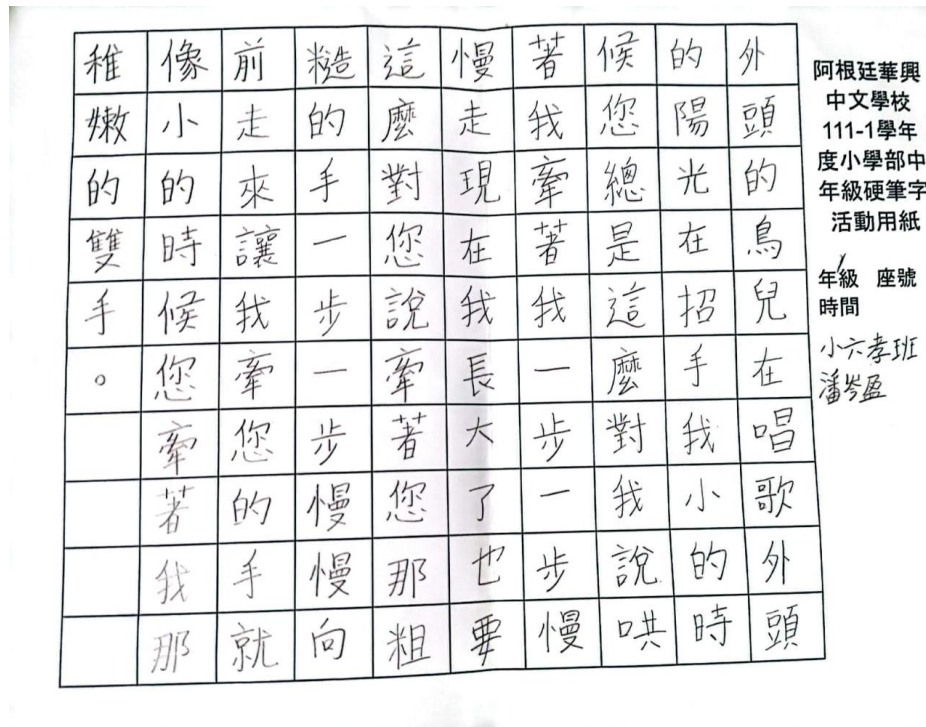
外頭的鳥兒在唱歌外頭
的陽光在招手我小的時
候您總是這麼對我說哄
著我牽著我一步一步慢
慢走現在我長大了也要
這麼對您說牽著您那粗
糙的手一步一步慢慢向
前走來讓我牽您的手就
像小的時候您牽著我那
稚嫩的雙手。

阿根廷華興中文學校111-1學年度小學部中年級硬筆字活動用紙

年級 座號
時間

小六孝班
潘5盈